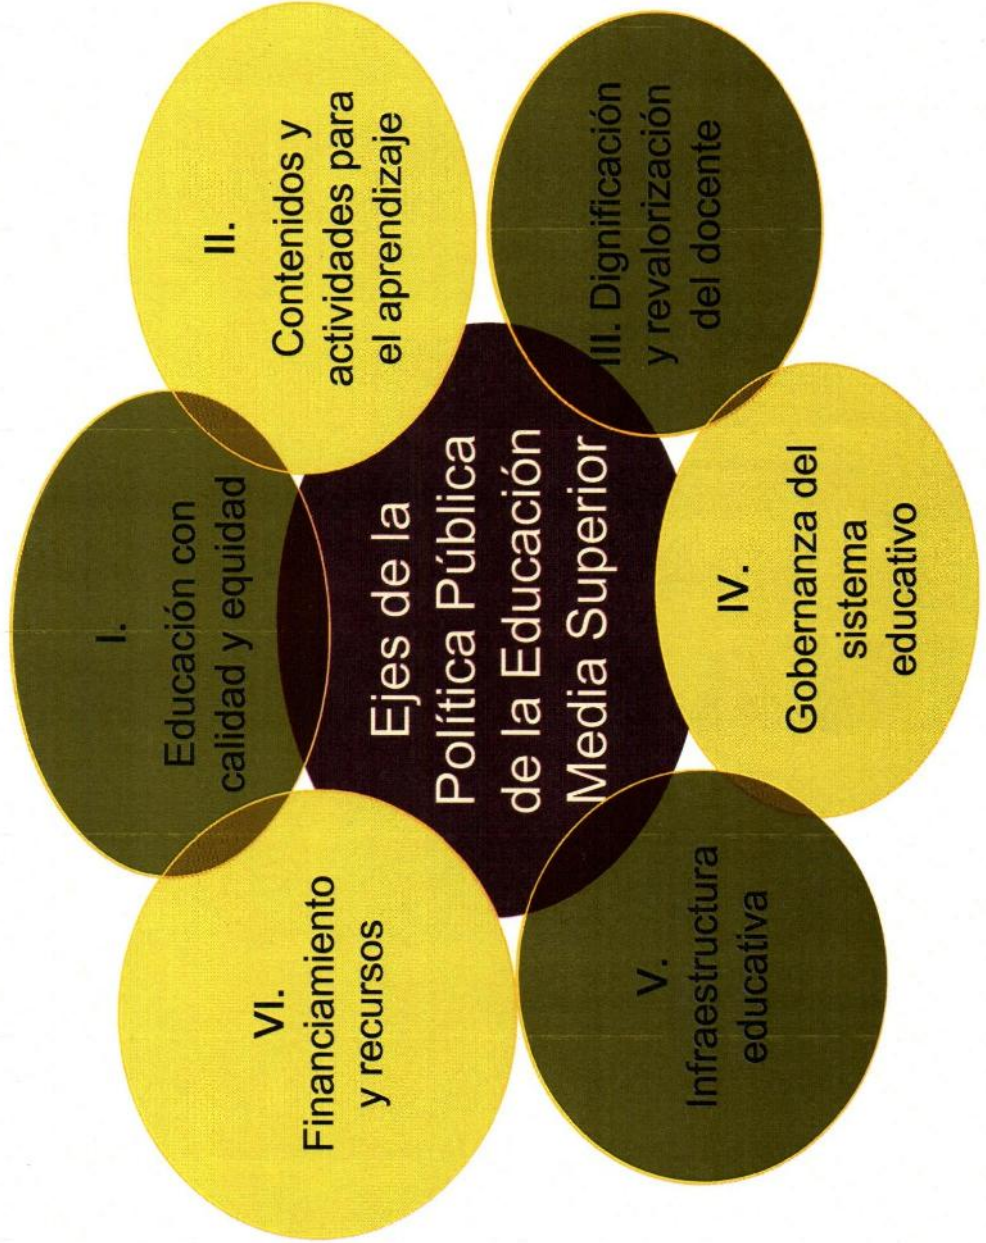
Ejes de la Política Pública de la Educación Media Superior

I.
Educación con calidad y equidad

II.
Contenidos y actividades para el aprendizaje

III. Dignificación y revalorización del docente

IV.
Gobernanza del sistema educativo

V.
Infraestructura educativa

VI.
Financiamiento y recursos